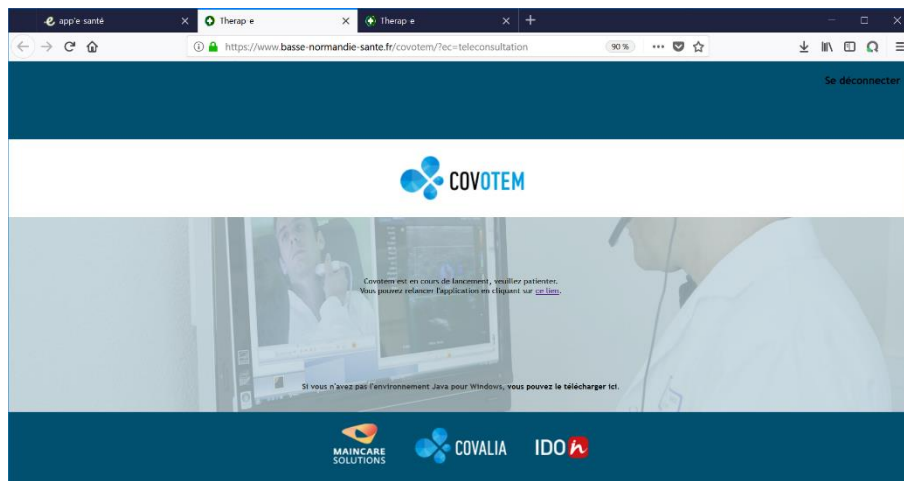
app'e santé
Therap e
Therap e

https://www.basse-normandie-sante.fr/covotem/?ec=teleconsultation
90 %

Se déconnecter

COVOTEM

Covotem est en cours de lancement, veuillez patienter.
Vous pouvez relancer l'application en cliquant sur ce lien.

Si vous n'avez pas l'environnement Java pour Windows, vous pouvez le télécharger ici.

MAINCARE SOLUTIONS
COVALIA
IDO